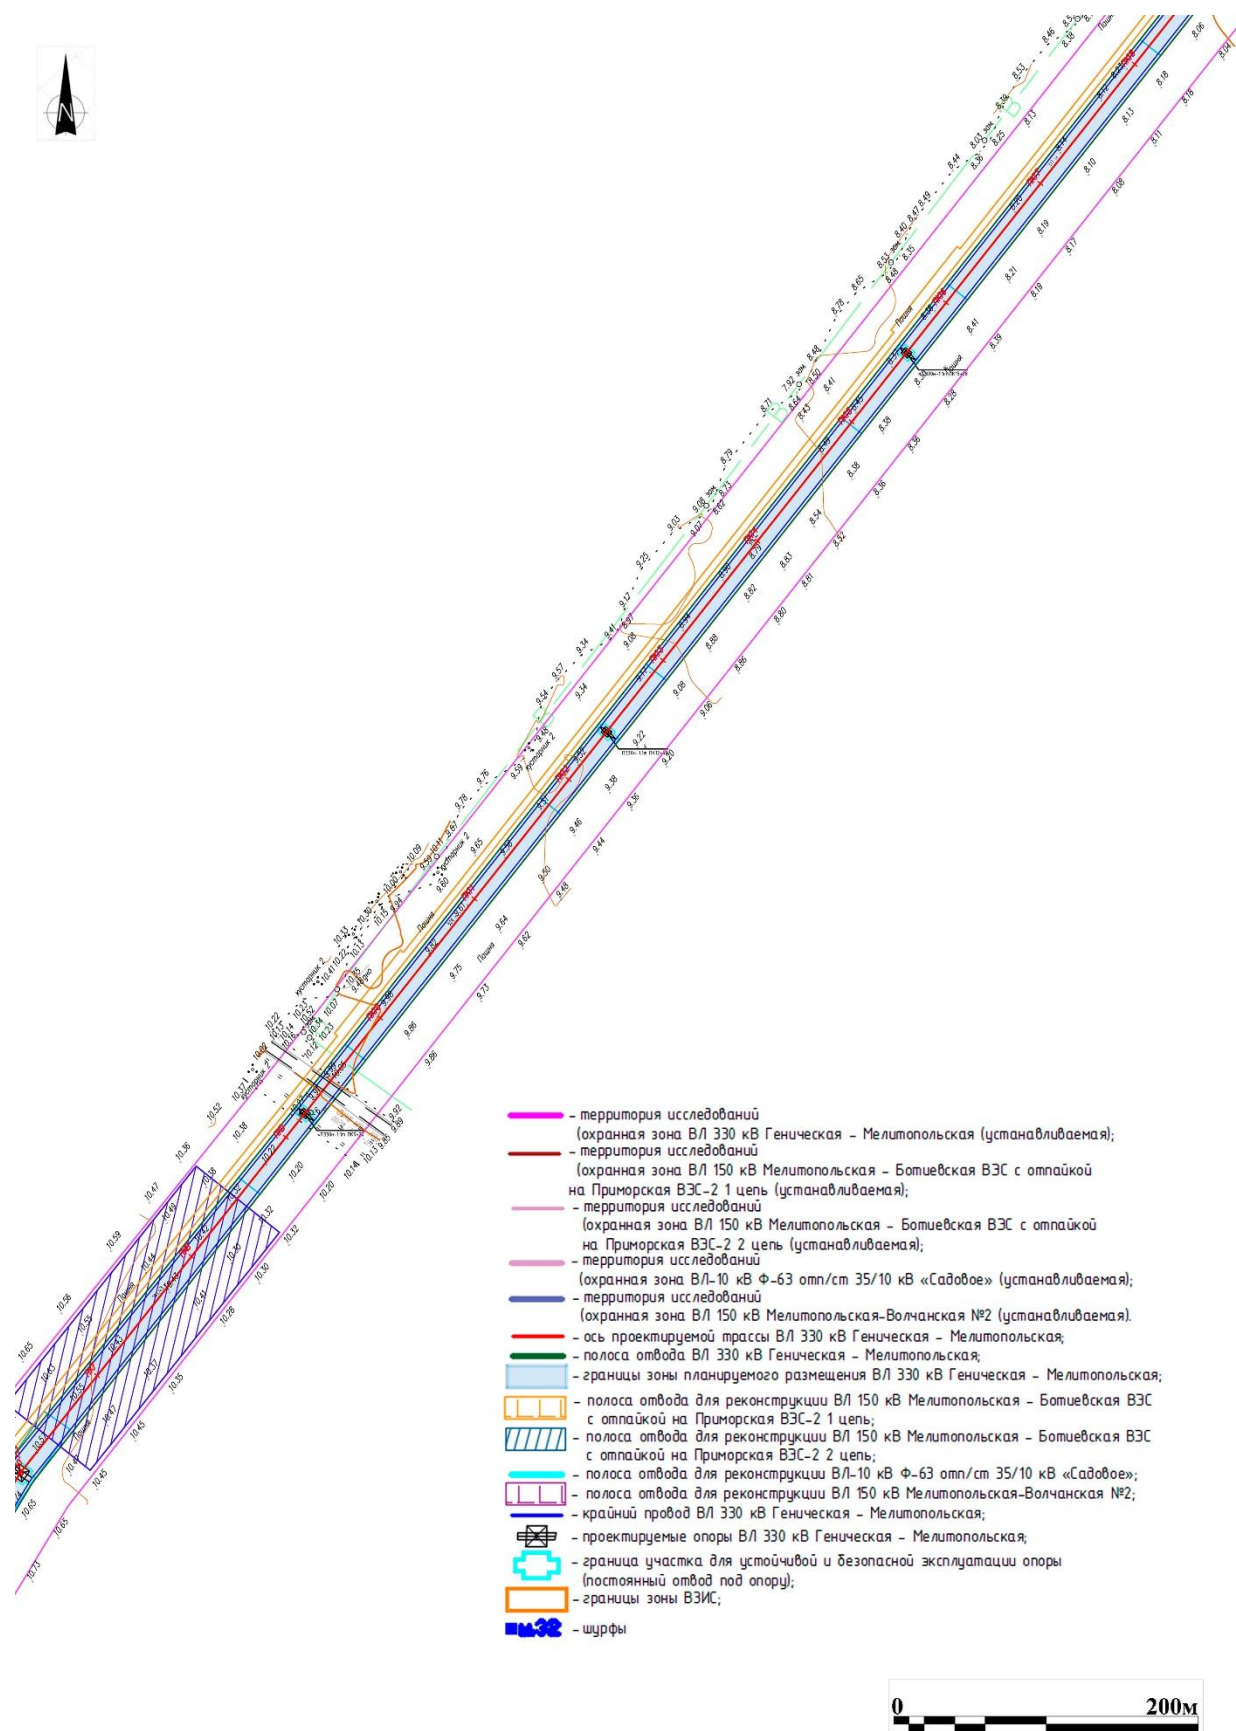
N

8.46
8.53
8.13
8.18
8.16
8.06
8.04
8.25
8.44
8.36
8.13
8.11
8.10
8.08
8.49
8.47
8.40
8.35
8.19
8.17
8.21
8.19
8.65
8.78
8.41
8.39
8.28
8.48
8.71
8.64
8.43
8.41
8.38
8.38
8.36
8.36
8.79
9.08
8.73
8.62
8.54
8.52
9.03
8.83
8.81
8.82
8.80
9.25
9.17
9.34
9.41
9.08
8.88
8.86
9.57
9.54
9.34
9.08
9.06
9.22
9.20
9.76
9.59
9.38
9.36
9.78
9.65
9.46
9.44
9.67
9.60
9.48
10.09
9.80
9.64
9.62
9.75
9.73
10.33
9.86
9.88
10.22
10.52
10.38
9.92
9.89
10.36
10.22
10.20
10.14
10.13
10.47
10.20
10.32
10.59
10.49
10.46
10.32
10.30
10.56
10.41
10.28
10.37
10.35
10.65
10.45
10.65
10.73
10.65
Пашня

– территория исследований (охранная зона ВЛ 330 кВ Геническая – Мелитопольская (устанавливаемая);
– территория исследований (охранная зона ВЛ 150 кВ Мелитопольская – Ботиевская ВЭС с отпайкой на Приморская ВЭС-2 1 цепь (устанавливаемая);
– территория исследований (охранная зона ВЛ 150 кВ Мелитопольская – Ботиевская ВЭС с отпайкой на Приморская ВЭС-2 2 цепь (устанавливаемая);
– территория исследований (охранная зона ВЛ-10 кВ Ф-63 отп/ст 35/10 кВ «Садовое» (устанавливаемая);
– территория исследований (охранная зона ВЛ 150 кВ Мелитопольская-Волчанская №2 (устанавливаемая).
– ось проектируемой трассы ВЛ 330 кВ Геническая – Мелитопольская;
– полоса отвода ВЛ 330 кВ Геническая – Мелитопольская;
– границы зоны планируемого размещения ВЛ 330 кВ Геническая – Мелитопольская;
– полоса отвода для реконструкции ВЛ 150 кВ Мелитопольская – Ботиевская ВЭС с отпайкой на Приморская ВЭС-2 1 цепь;
– полоса отвода для реконструкции ВЛ 150 кВ Мелитопольская – Ботиевская ВЭС с отпайкой на Приморская ВЭС-2 2 цепь;
– полоса отвода для реконструкции ВЛ-10 кВ Ф-63 отп/ст 35/10 кВ «Садовое»;
– полоса отвода для реконструкции ВЛ 150 кВ Мелитопольская-Волчанская №2;
– крайний провод ВЛ 330 кВ Геническая – Мелитопольская;
– проектируемые опоры ВЛ 330 кВ Геническая – Мелитопольская;
– граница участка для устойчивой и безопасной эксплуатации опоры (постоянный отвод под опору);
– границы зоны ВЗИС;
– шурфы

0 200м